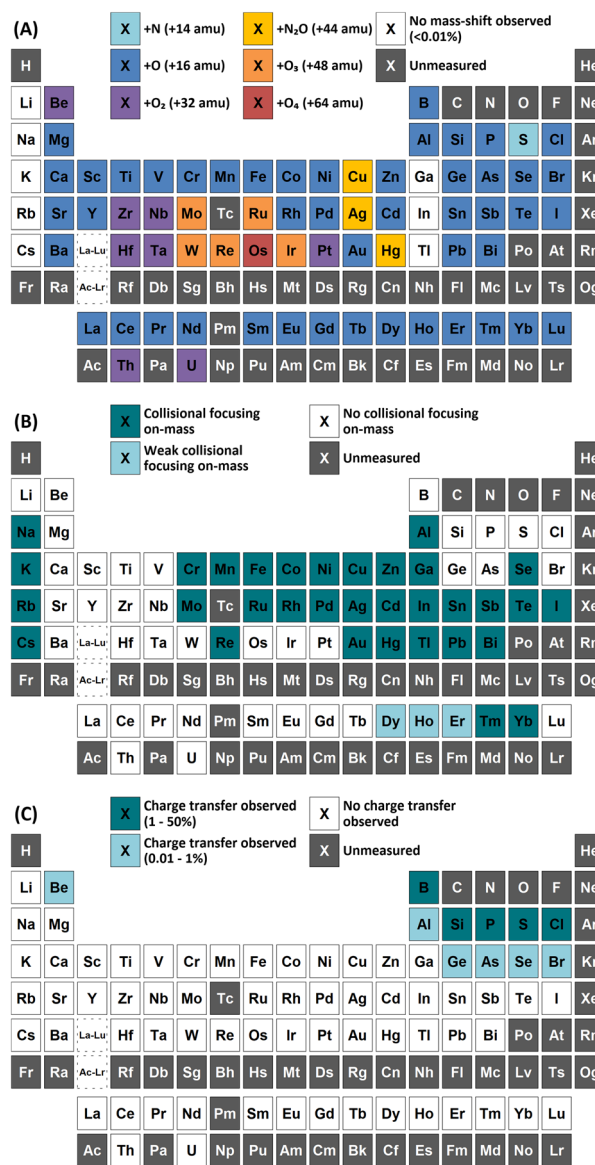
(A)

X +N (+14 amu)
X +N₂O (+44 amu)
X No mass-shift observed (<0.01%)
X +O (+16 amu)
X +O₃ (+48 amu)
X Unmeasured
X +O₂ (+32 amu)
X +O₄ (+64 amu)

H He
Li Be B C N O F Ne
Na Mg Al Si P S Cl Ar
K Ca Sc Ti V Cr Mn Fe Co Ni Cu Zn Ga Ge As Se Br Kr
Rb Sr Y Zr Nb Mo Tc Ru Rh Pd Ag Cd In Sn Sb Te I Xe
Cs Ba La-Lu Hf Ta W Re Os Ir Pt Au Hg Tl Pb Bi Po At Rn
Fr Ra Ac-Lr Rf Db Sg Bh Hs Mt Ds Rg Cn Nh Fl Mc Lv Ts Og
La Ce Pr Nd Pm Sm Eu Gd Tb Dy Ho Er Tm Yb Lu
Ac Th Pa U Np Pu Am Cm Bk Cf Es Fm Md No Lr

(B)

X Collisional focusing on-mass
X No collisional focusing on-mass
X Weak collisional focusing on-mass
X Unmeasured

H He
Li Be B C N O F Ne
Na Mg Al Si P S Cl Ar
K Ca Sc Ti V Cr Mn Fe Co Ni Cu Zn Ga Ge As Se Br Kr
Rb Sr Y Zr Nb Mo Tc Ru Rh Pd Ag Cd In Sn Sb Te I Xe
Cs Ba La-Lu Hf Ta W Re Os Ir Pt Au Hg Tl Pb Bi Po At Rn
Fr Ra Ac-Lr Rf Db Sg Bh Hs Mt Ds Rg Cn Nh Fl Mc Lv Ts Og
La Ce Pr Nd Pm Sm Eu Gd Tb Dy Ho Er Tm Yb Lu
Ac Th Pa U Np Pu Am Cm Bk Cf Es Fm Md No Lr

(C)

X Charge transfer observed (1 - 50%)
X No charge transfer observed
X Charge transfer observed (0.01 - 1%)
X Unmeasured

H He
Li Be B C N O F Ne
Na Mg Al Si P S Cl Ar
K Ca Sc Ti V Cr Mn Fe Co Ni Cu Zn Ga Ge As Se Br Kr
Rb Sr Y Zr Nb Mo Tc Ru Rh Pd Ag Cd In Sn Sb Te I Xe
Cs Ba La-Lu Hf Ta W Re Os Ir Pt Au Hg Tl Pb Bi Po At Rn
Fr Ra Ac-Lr Rf Db Sg Bh Hs Mt Ds Rg Cn Nh Fl Mc Lv Ts Og
La Ce Pr Nd Pm Sm Eu Gd Tb Dy Ho Er Tm Yb Lu
Ac Th Pa U Np Pu Am Cm Bk Cf Es Fm Md No Lr